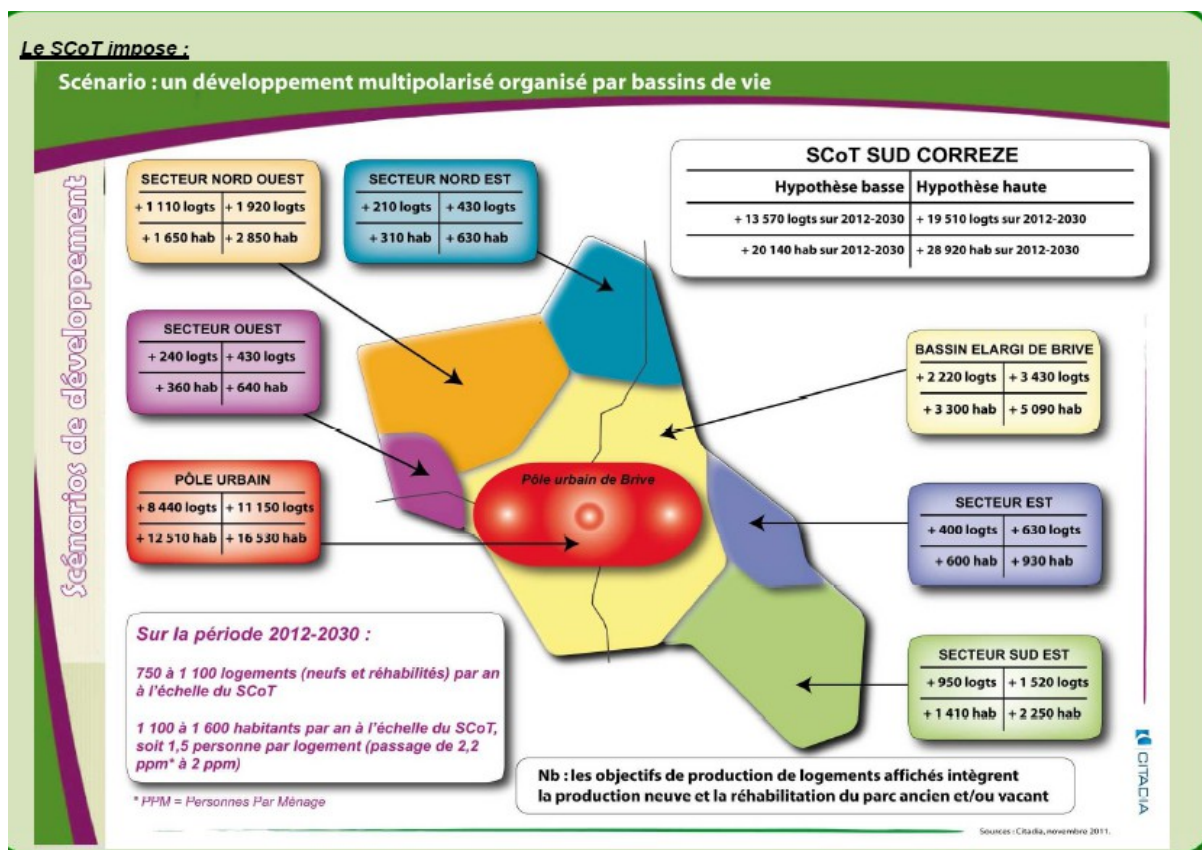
Le SCoT impose :

Scénario : un développement multipolarisé organisé par bassins de vie

Scénarios de développement

SECTEUR NORD OUEST

| + 1 110 logts | + 1 920 logts |
|---|---|
| + 1 650 hab | + 2 850 hab |

SECTEUR NORD EST

| + 210 logts | + 430 logts |
|---|---|
| + 310 hab | + 630 hab |

SCoT SUD CORREZE

| Hypothèse basse | Hypothèse haute |
|---|---|
| + 13 570 logts sur 2012-2030 | + 19 510 logts sur 2012-2030 |
| + 20 140 hab sur 2012-2030 | + 28 920 hab sur 2012-2030 |

SECTEUR OUEST

| + 240 logts | + 430 logts |
|---|---|
| + 360 hab | + 640 hab |

BASSIN ELARGI DE BRIVE

| + 2 220 logts | + 3 430 logts |
|---|---|
| + 3 300 hab | + 5 090 hab |

PÔLE URBAIN

| + 8 440 logts | + 11 150 logts |
|---|---|
| + 12 510 hab | + 16 530 hab |

Pôle urbain de Brive

SECTEUR EST

| + 400 logts | + 630 logts |
|---|---|
| + 600 hab | + 930 hab |

Sur la période 2012-2030 :

750 à 1 100 logements (neufs et réhabilités) par an à l'échelle du SCoT

1 100 à 1 600 habitants par an à l'échelle du SCoT, soit 1,5 personne par logement (passage de 2,2 ppm* à 2 ppm)

* PPM = Personnes Par Ménage

SECTEUR SUD EST

| + 950 logts | + 1 520 logts |
|---|---|
| + 1 410 hab | + 2 250 hab |

Nb : les objectifs de production de logements affichés intègrent la production neuve et la réhabilitation du parc ancien et/ou vacant

CITADIA

Sources : Citadia, novembre 2011.